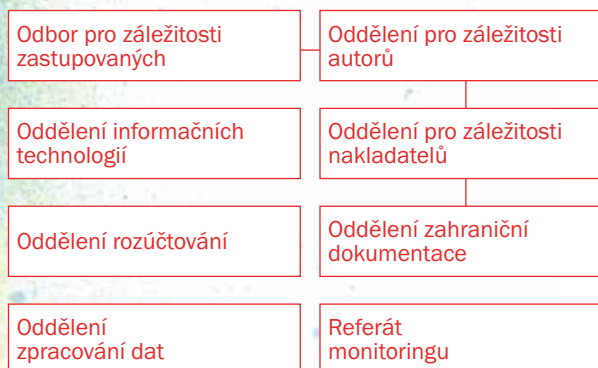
Odbor pro záležitosti zastupovaných

Oddělení pro záležitosti autorů

Oddělení informačních technologií

Oddělení pro záležitosti nakladatelů

Oddělení rozúčtování

Oddělení zahraniční dokumentace

Oddělení zpracování dat

Referát monitoringu